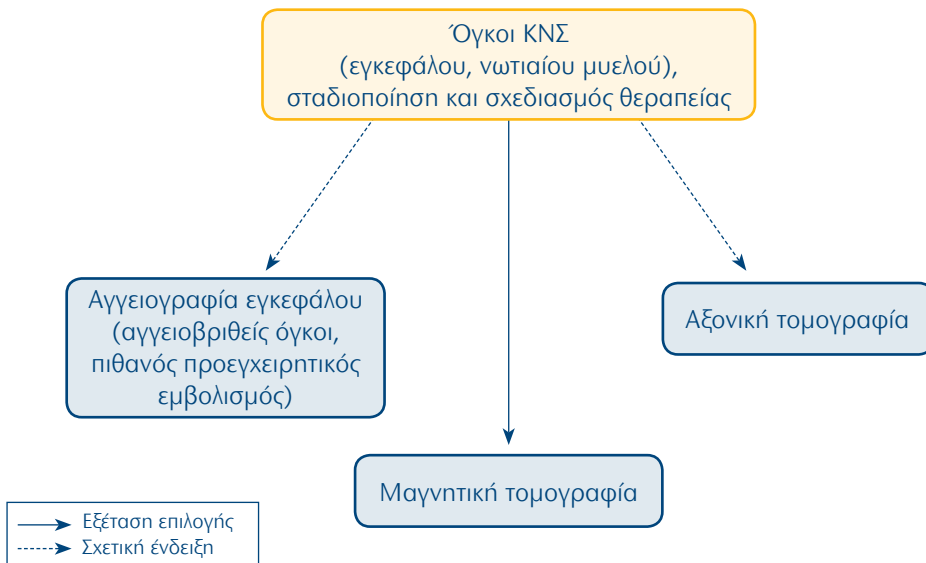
Όγκοι ΚΝΣ
(εγκεφάλου, νωτιαίου μυελού),
σταδιοποίηση και σχεδιασμός θεραπείας

Αγγειογραφία εγκεφάλου
(αγγειοβριθείς όγκοι,
πιθανός προεγχειρητικός
εμβολισμός)

Αξονική τομογραφία

Μαγνητική τομογραφία

Εξέταση επιλογής
Σχετική ένδειξη